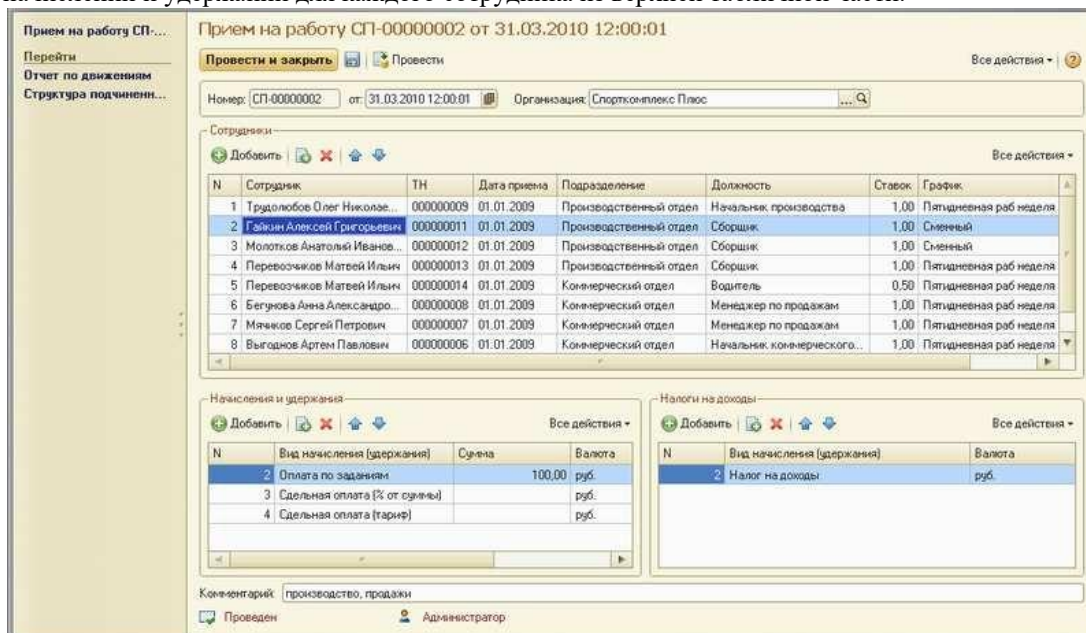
начисления и удержания для каждого сотрудника из верхней табличной части.

Прием на работу СП-...
Перейти
Отчет по движениям
Структура подчиненн...

Прием на работу СП-00000002 от 31.03.2010 12:00:01

Провести и закрыть | Провести | Все действия

Номер: СП-00000002 от: 31.03.2010 12:00:01 Организация: Спорткомплекс Плюс

Сотрудники

Добавить | Все действия

| N | Сотрудник | ТН | Дата приема | Подразделение | Должность | Ставок | График |
|---|---|---|---|---|---|---|---|
| 1 | Трудолюбов Олег Николае... | 000000009 | 01.01.2009 | Производственный отдел | Начальник производства | 1,00 | Пятидневная раб неделя |
| 2 | Гайкин Алексей Григорьевич | 000000011 | 01.01.2009 | Производственный отдел | Сборщик | 1,00 | Сменный |
| 3 | Молотков Анатолий Иванов... | 000000012 | 01.01.2009 | Производственный отдел | Сборщик | 1,00 | Сменный |
| 4 | Перевозчиков Матвей Ильич | 000000013 | 01.01.2009 | Производственный отдел | Сборщик | 1,00 | Пятидневная раб неделя |
| 5 | Перевозчиков Матвей Ильич | 000000014 | 01.01.2009 | Коммерческий отдел | Водитель | 0,50 | Пятидневная раб неделя |
| 6 | Бегунова Анна Александро... | 000000008 | 01.01.2009 | Коммерческий отдел | Менеджер по продажам | 1,00 | Пятидневная раб неделя |
| 7 | Мячиков Сергей Петрович | 000000007 | 01.01.2009 | Коммерческий отдел | Менеджер по продажам | 1,00 | Пятидневная раб неделя |
| 8 | Выгоднов Артем Павлович | 000000006 | 01.01.2009 | Коммерческий отдел | Начальник коммерческого... | 1,00 | Пятидневная раб неделя |

Начисления и удержания

Добавить | Все действия

| N | Вид начисления (удержания) | Сумма | Валюта |
|---|---|---|---|
| 2 | Оплата по заданиям | 100,00 | руб. |
| 3 | Сдельная оплата (% от суммы) | | руб. |
| 4 | Сдельная оплата (тариф) | | руб. |

Налоги на доходы

Добавить | Все действия

| N | Вид начисления (удержания) | Валюта |
|---|---|---|
| 2 | Налог на доходы | руб. |

Комментарий: производство, продажи

Проведен   Администратор